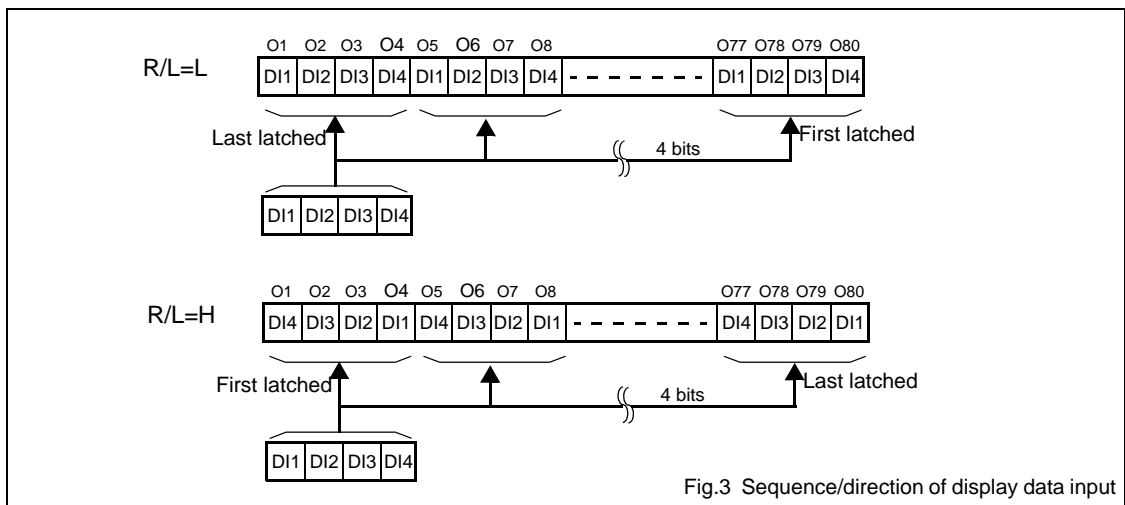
R/L=L

| O1 | O2 | O3 | O4 | O5 | O6 | O7 | O8 | | O77 | O78 | O79 | O80 |
|---|---|---|---|---|---|---|---|---|---|---|---|---|
| DI1 | DI2 | DI3 | DI4 | DI1 | DI2 | DI3 | DI4 | - - - - - - - | DI1 | DI2 | DI3 | DI4 |

Last latched

4 bits

First latched

| DI1 | DI2 | DI3 | DI4 |
|---|---|---|---|

R/L=H

| O1 | O2 | O3 | O4 | O5 | O6 | O7 | O8 | | O77 | O78 | O79 | O80 |
|---|---|---|---|---|---|---|---|---|---|---|---|---|
| DI4 | DI3 | DI2 | DI1 | DI4 | DI3 | DI2 | DI1 | - - - - - - - | DI4 | DI3 | DI2 | DI1 |

First latched

4 bits

Last latched

| DI1 | DI2 | DI3 | DI4 |
|---|---|---|---|

Fig.3 Sequence/direction of display data input